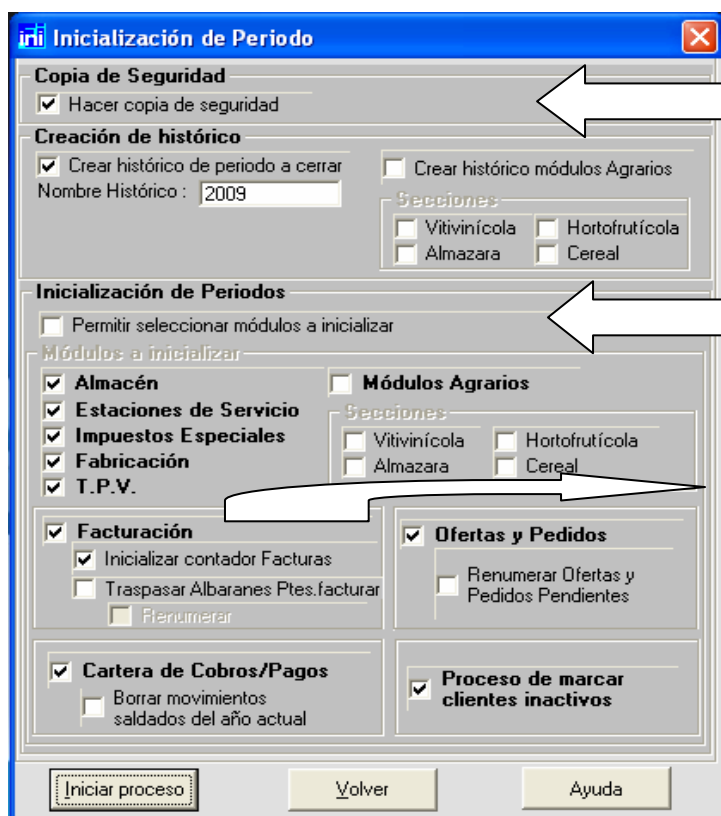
Inicialización de Periodo

Copia de Seguridad
Hacer copia de seguridad

Creación de histórico
Crear histórico de periodo a cerrar
Nombre Histórico : 2009
Crear histórico módulos Agrarios
Secciones
Vitivinícola
Hortofrutícola
Almazara
Cereal

Inicialización de Periodos
Permitir seleccionar módulos a inicializar
Módulos a inicializar
Almacén
Estaciones de Servicio
Impuestos Especiales
Fabricación
T.P.V.
Módulos Agrarios
Secciones
Vitivinícola
Hortofrutícola
Almazara
Cereal

Facturación
Inicializar contador Facturas
Traspasar Albaranes Ptes.facturar
Renumerar

Ofertas y Pedidos
Renumerar Ofertas y Pedidos Pendientes

Cartera de Cobros/Pagos
Borrar movimientos saldados del año actual

Proceso de marcar clientes inactivos

Iniciar proceso
Volver
Ayuda